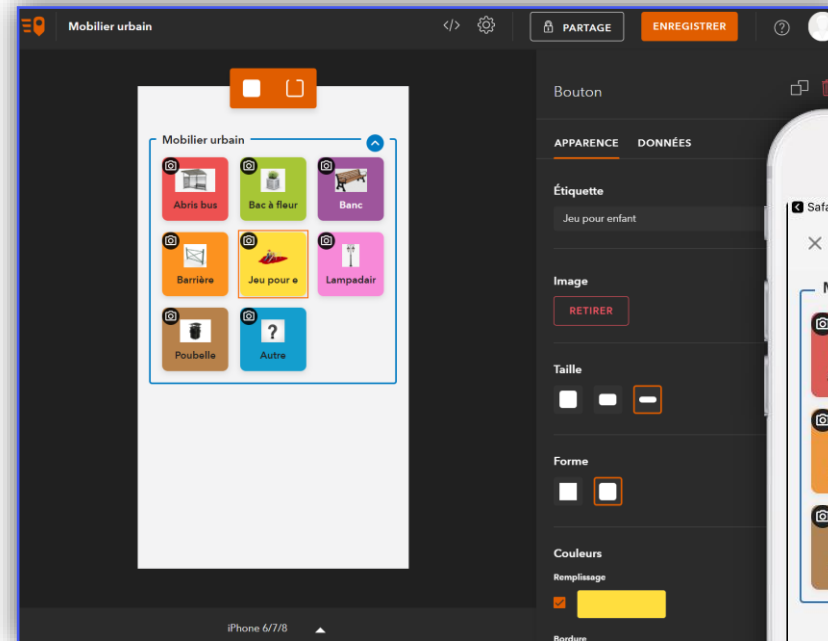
Mobilier urbain

PARTAGE

ENREGISTRER

Mobilier urbain

Abris bus

Bac à fleur

Banc

Barrière

Jeu pour e

Lampadair

Poubelle

Autre

iPhone 6/7/8

Bouton

APPARENCE

DONNÉES

Étiquette

Jeu pour enfant

Image

RETIRER

Taille

Forme

Couleurs

Remplissage

Bordure

Safa

M